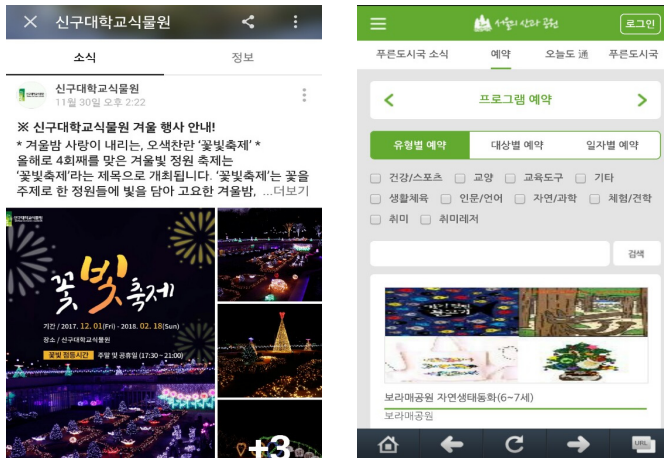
신구대학교식물원

소식

정보

신구대학교식물원
11월 30일 오후 2:22

※ 신구대학교식물원 겨울 행사 안내!
* 겨울밤 사랑이 내리는, 오색찬란 '꽃빛축제' *
올해로 4회째를 맞은 겨울빛 정원 축제는 '꽃빛축제'라는 제목으로 개최됩니다. '꽃빛축제'는 꽃을 주제로 한 정원들에 빛을 담아 고요한 겨울밤, ...더보기

꽃빛축제

기간 / 2017. 12. 01(Fri) - 2018. 02. 18(Sun)
장소 / 신구대학교식물원
꽃빛 점등시간 주말 및 공휴일 (17:30 ~ 21:00)

+3

서울의 산과 공원

로그인

푸른도시국 소식

예약

오늘도 通

푸른도시국

프로그램 예약

유형별 예약

대상별 예약

일자별 예약

건강/스포츠
교양
교육도구
기타
생활체육
인문/언어
자연/과학
체험/견학
취미
취미레저

검색

보라매공원 자연생태동화(6~7세)
보라매공원